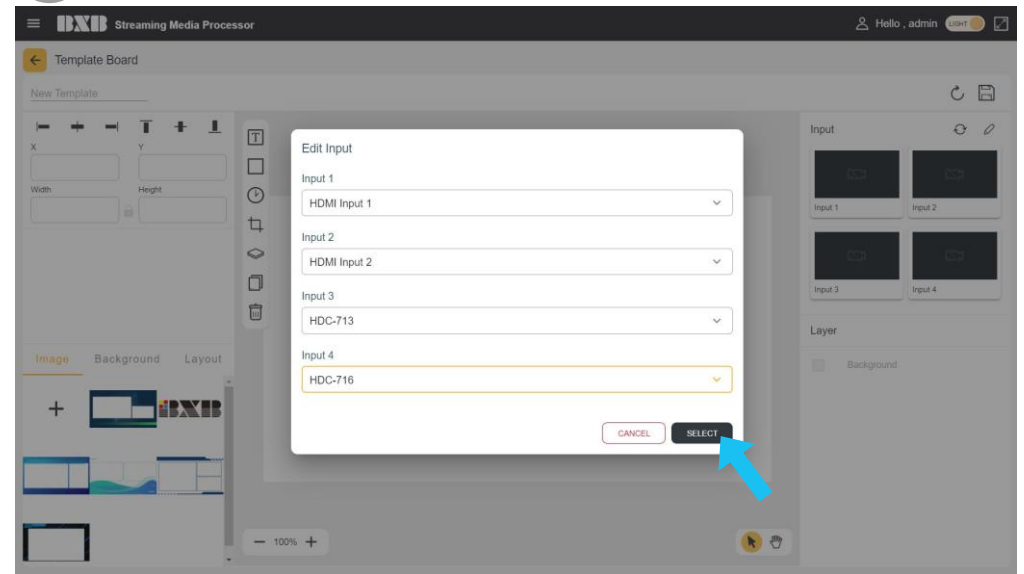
BXB Streaming Media Processor

Hello , admin LIGHT

Template Board

New Template

X

Y

Width

Height

Image Background Layout

BXB

— 100% +

Edit Input

Input 1

HDMI Input 1

Input 2

HDMI Input 2

Input 3

HDC-713

Input 4

HDC-716

CANCEL

SELECT

Input

Input 1

Input 2

Input 3

Input 4

Layer

Background